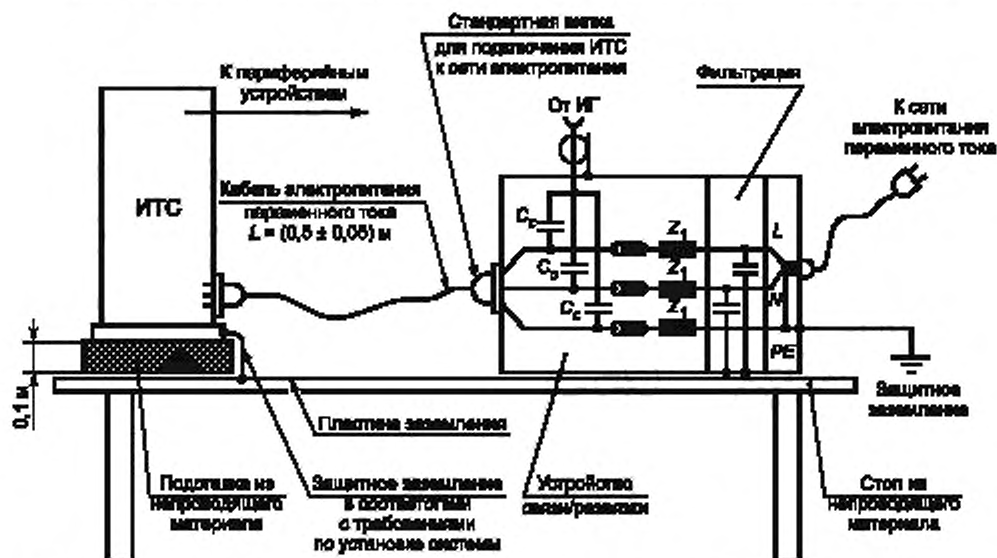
Стандартная вилка для подключения ИТС к сети электропитания

К периферийным устройствам

От ИГ

Фильтрация

К сети электропитания переменного тока

ИТС

Кабель электропитания переменного тока $L$ = (0,5 ± 0,05) м

$C_c$

$C_c$

$C_c$

$Z_1$

$Z_1$

$Z_1$

$L$

$N$

$PE$

0,1 м

Пластина заземления

Защитное заземление

Подставка из непроводящего материала

Защитное заземление в соответствии с требованиями по установке системы

Устройство связи/развязки

Стол из непроводящего материала